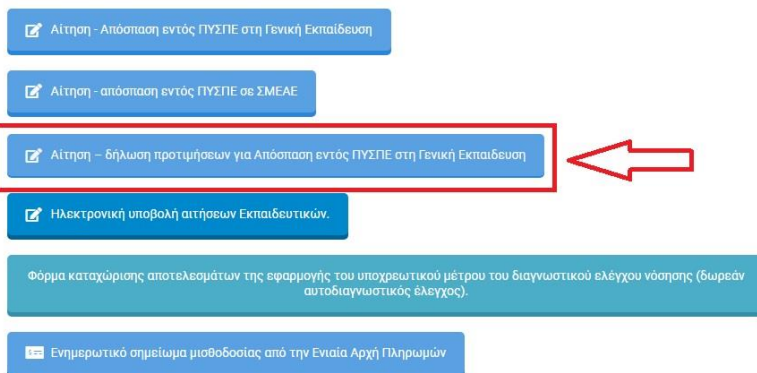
Αίτηση - Απόσπαση εντός ΠΥΣΠΕ στη Γενική Εκπαίδευση

Αίτηση - απόσπαση εντός ΠΥΣΠΕ σε ΣΜΕΑΕ

Αίτηση – δήλωση προτιμήσεων για Απόσπαση εντός ΠΥΣΠΕ στη Γενική Εκπαιδευση

Ηλεκτρονική υποβολή αιτήσεων Εκπαιδευτικών.

Φόρμα καταχώρισης αποτελεσμάτων της εφαρμογής του υποχρεωτικού μέτρου του διαγνωστικού ελέγχου νόσησης (δωρεάν αυτοδιαγνωστικός έλεγχος).

Ενημερωτικό σημείωμα μισθοδοσίας από την Ενιαία Αρχή Πληρωμών